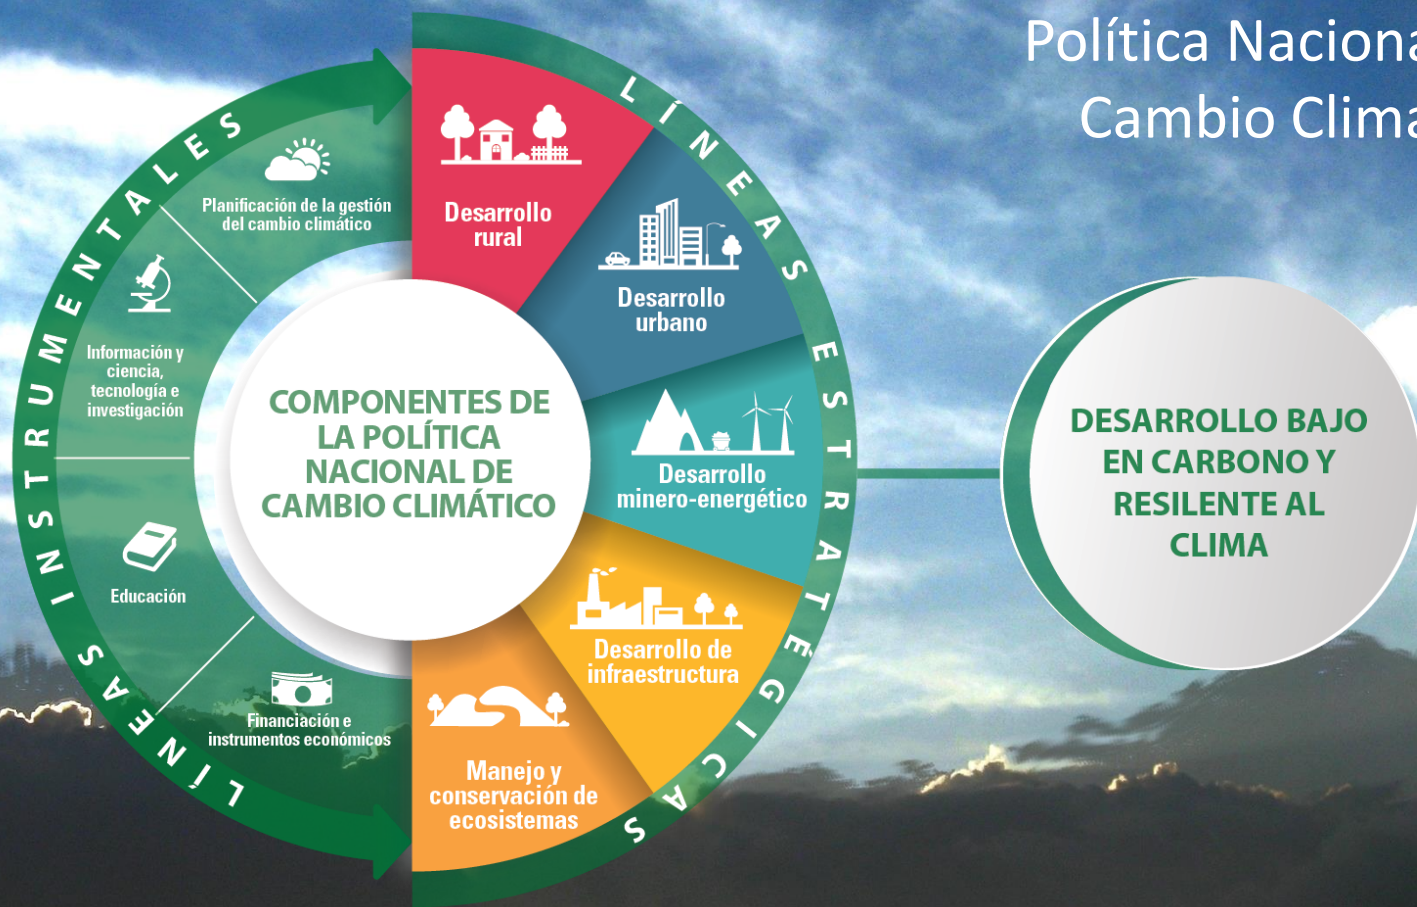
Política Naciona
Cambio Clima

LÍNEAS INSTRUMENTALES

Planificación de la gestión del cambio climático

Información y ciencia, tecnología e investigación

Educación

Financiación e instrumentos económicos

COMPONENTES DE LA POLÍTICA NACIONAL DE CAMBIO CLIMÁTICO

LÍNEAS ESTRATÉGICAS

Desarrollo rural

Desarrollo urbano

Desarrollo minero-energético

Desarrollo de infraestructura

Manejo y conservación de ecosistemas

DESARROLLO BAJO EN CARBONO Y RESILENTE AL CLIMA